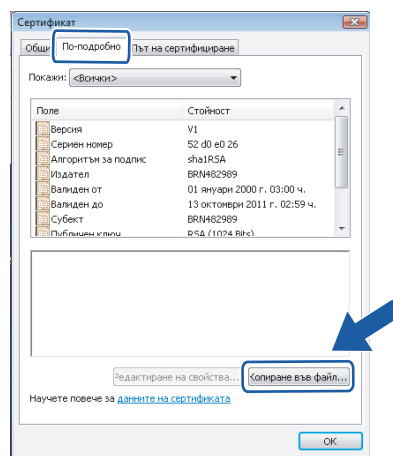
Сертификат

Общи | По-подробно | Път на сертифициране

Покажи: <Всички>

| Поле | Стойност |
|---|---|
| Версия | V1 |
| Сериен номер | 52 d0 e0 26 |
| Алгоритъм за подпис | sha1RSA |
| Издател | BRN482989 |
| Валиден от | 01 януари 2000 г. 03:00 ч. |
| Валиден до | 13 октомври 2011 г. 02:59 ч. |
| Субект | BRN482989 |
| Публичен ключ | RSA (1024 Bits) |

Редактиране на свойства... | Копиране във файл...

Научете повече за данните на сертификата

OK